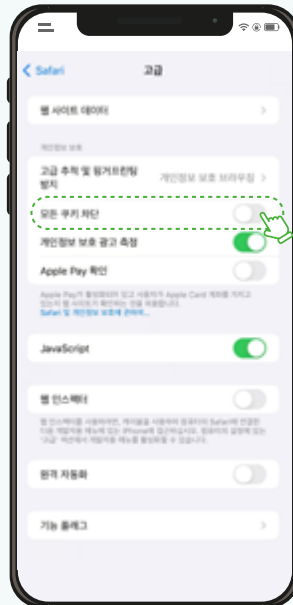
Safari

고급

웹 사이트 데이터

개인정보 보호

고급 추적 및 핑거프린팅 방지

개인정보 보호 브라우징

모든 쿠키 차단

개인정보 보호 광고 측정

Apple Pay 확인

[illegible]

Safari 및 개인정보 보호에 관하여...

JavaScript

웹 인스펙터

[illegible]

원격 자동화

기능 플래그